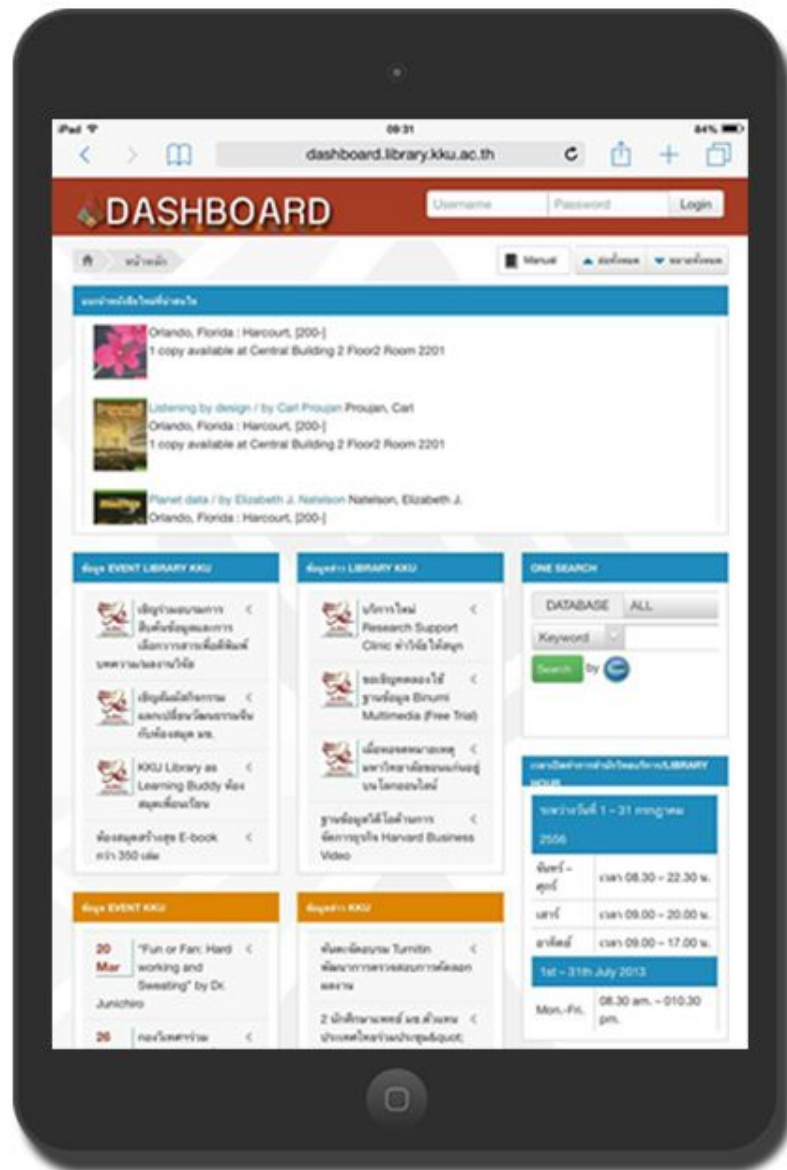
iPad
09:31
84%
dashboard.library.kku.ac.th

DASHBOARD
Username
Password
Login

หน้าหลัก
Manual
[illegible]
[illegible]

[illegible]

Orlando, Florida : Harcourt, [200-]
1 copy available at Central Building 2 Floor2 Room 2201

Listening by design / by Carl Proujan Proujan, Carl
Orlando, Florida : Harcourt, [200-]
1 copy available at Central Building 2 Floor2 Room 2201

Planet data / by Elizabeth J. Natelson Natelson, Elizabeth J.
Orlando, Florida : Harcourt, [200-]

ข้อมูล EVENT LIBRARY KKU

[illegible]

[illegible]

KKU Library as Learning Buddy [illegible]

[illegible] E-book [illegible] 350 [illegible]

ข้อมูลข่าว LIBRARY KKU

บริการใหม่ Research Support Clinic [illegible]

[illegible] Binumi Multimedia (Free Trial)

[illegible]

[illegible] Harvard Business Video

ONE SEARCH
DATABASE ALL
Keyword
Search by

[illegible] LIBRARY HOUR

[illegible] 1 - 31 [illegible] 2556

| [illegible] | เวลา 08.30 – 22.30 น. |
|---|---|
| เสาร์ | เวลา 09.00 – 20.00 น. |
| อาทิตย์ | เวลา 09.00 – 17.00 น. |

1st – 31th July 2013

| Mon.-Fri. | 08.30 am. – 010.30 pm. |
|---|---|

ข้อมูล EVENT KKU

20 Mar "Fun or Fan: Hard working and Sweating" by Dr. Junichiro

26 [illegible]

ข้อมูลข่าว KKU

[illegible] Turnitin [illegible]

2 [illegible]